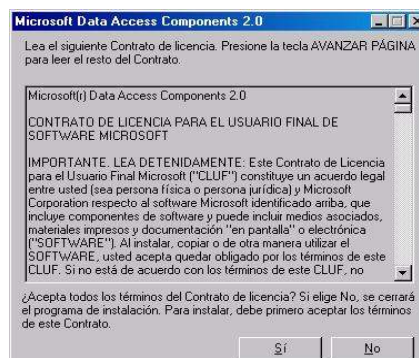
Microsoft Data Access Components 2.0

Lea el siguiente Contrato de licencia. Presione la tecla AVANZAR PÁGINA para leer el resto del Contrato.

Microsoft(r) Data Access Components 2.0

CONTRATO DE LICENCIA PARA EL USUARIO FINAL DE SOFTWARE MICROSOFT

IMPORTANTE. LEA DETENIDAMENTE: Este Contrato de Licencia para el Usuario Final Microsoft ("CLUF") constituye un acuerdo legal entre usted (sea persona física o persona jurídica) y Microsoft Corporation respecto al software Microsoft identificado arriba, que incluye componentes de software y puede incluir medios asociados, materiales impresos y documentación "en pantalla" o electrónica ("SOFTWARE"). Al instalar, copiar o de otra manera utilizar el SOFTWARE, usted acepta quedar obligado por los términos de este CLUF. Si no está de acuerdo con los términos de este CLUF, no

¿Acepta todos los términos del Contrato de licencia? Si elige No, se cerrará el programa de instalación. Para instalar, debe primero aceptar los términos de este Contrato.

Sí

No